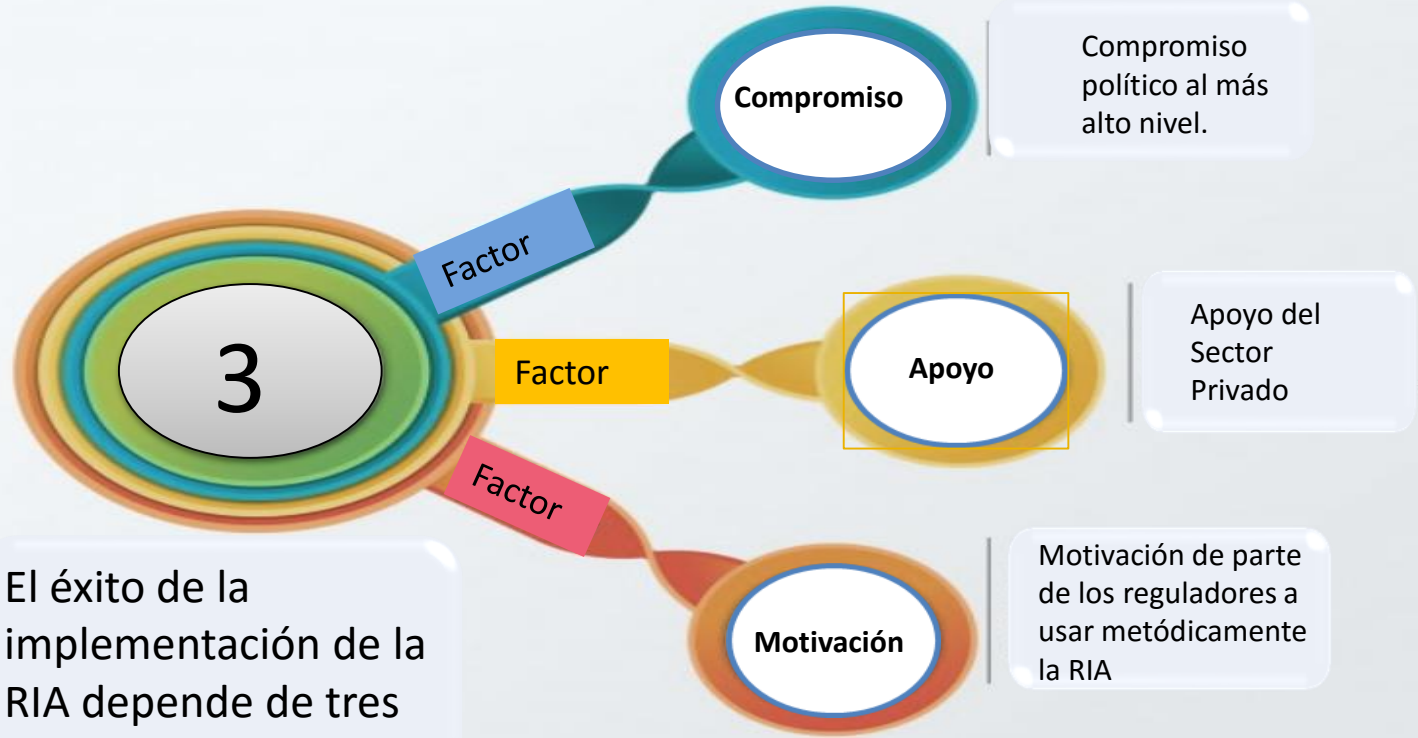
3

Factor

Compromiso

Compromiso político al más alto nivel.

Factor

Apoyo

Apoyo del Sector Privado

Factor

Motivación

Motivación de parte de los reguladores a usar metódicamente la RIA

El éxito de la implementación de la RIA depende de tres